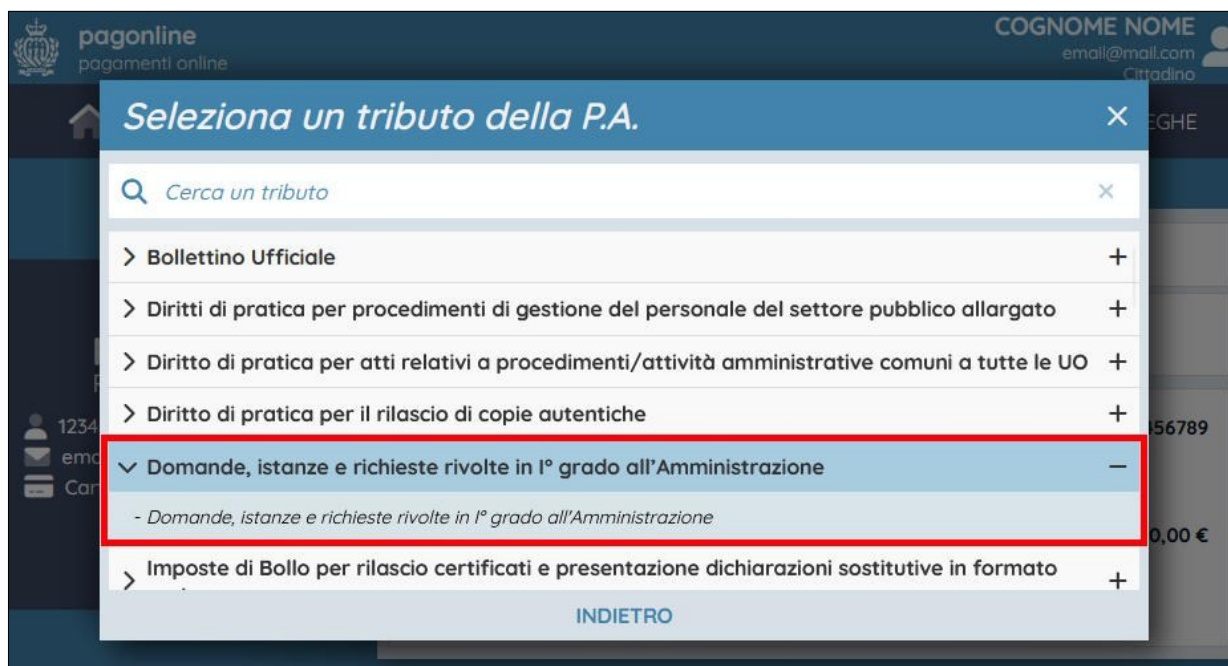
pagonline
pagamenti online

COGNOME NOME
email@mail.com
Cittadino

EGHE

Seleziona un tributo della P.A.

×

Cerca un tributo

×

> Bollettino Ufficiale +

> Diritti di pratica per procedimenti di gestione del personale del settore pubblico allargato +

> Diritto di pratica per atti relativi a procedimenti/attività amministrative comuni a tutte le UO +

> Diritto di pratica per il rilascio di copie autentiche +

Domande, istanze e richieste rivolte in I° grado all'Amministrazione –

- Domande, istanze e richieste rivolte in I° grado all'Amministrazione

> Imposte di Bollo per rilascio certificati e presentazione dichiarazioni sostitutive in formato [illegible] +

INDIETRO

1234
em
Ca

456789

0,00 €